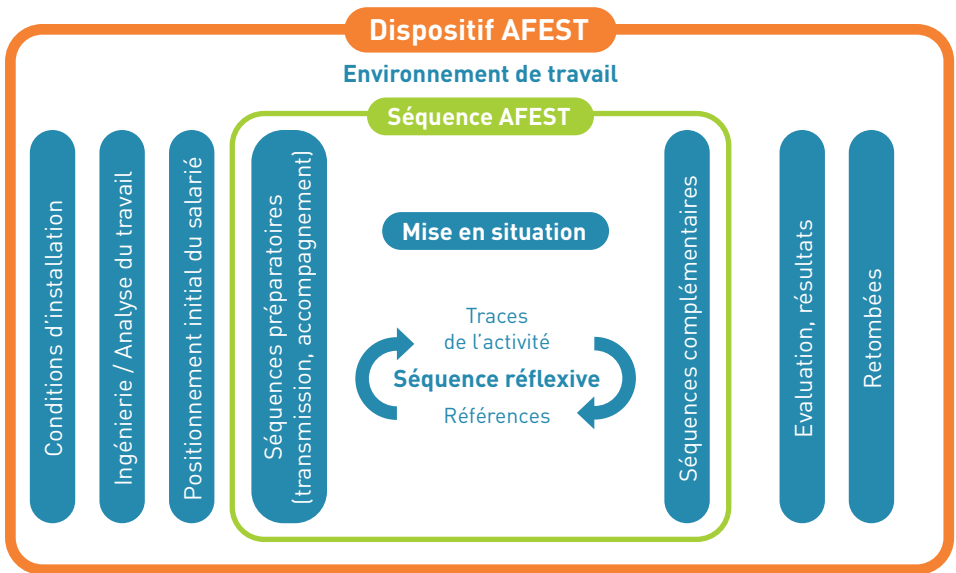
Dispositif AFEST

Environnement de travail

Séquence AFEST

Conditions d'installation

Ingénierie / Analyse du travail

Positionnement initial du salarié

Séquences préparatoires (transmission, accompagnement)

Mise en situation

Traces de l'activité

Séquence réflexive

Références

Séquences complémentaires

Evaluation, résultats

Retombées